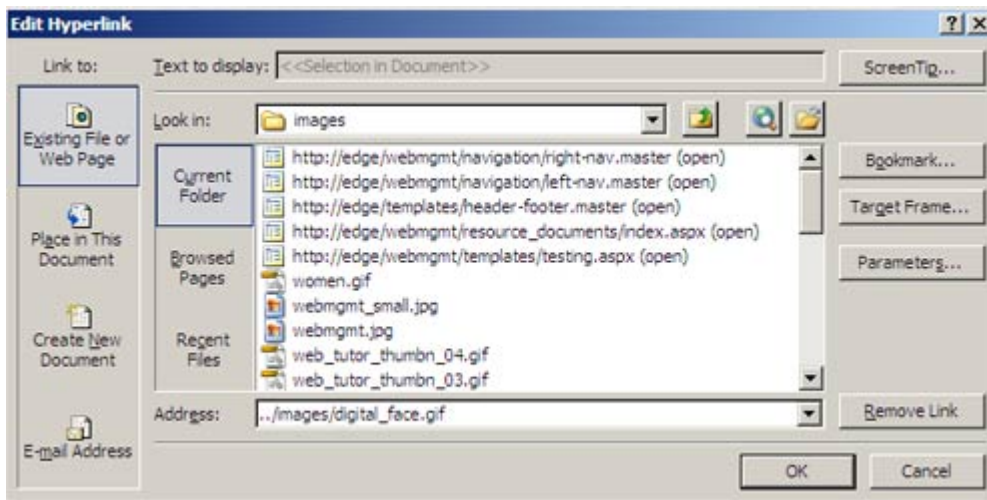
Edit Hyperlink

?

Link to:

Existing File or Web Page

Place in This Document

Create New Document

E-mail Address

Text to display: <<Selection in Document>>

ScreenTip...

Look in: images

Current Folder

Browsed Pages

Recent Files

http://edge/webmgmt/navigation/right-nav.master (open)
http://edge/webmgmt/navigation/left-nav.master (open)
http://edge/templates/header-footer.master (open)
http://edge/webmgmt/resource_documents/index.aspx (open)
http://edge/webmgmt/templates/testing.aspx (open)
women.gif
webmgmt_small.jpg
webmgmt.jpg
web_tutor_thumbn_04.gif
web_tutor_thumbn_03.gif

Bookmark...

Target Frame...

Parameters...

Address: ../images/digital_face.gif

Remove Link

OK

Cancel